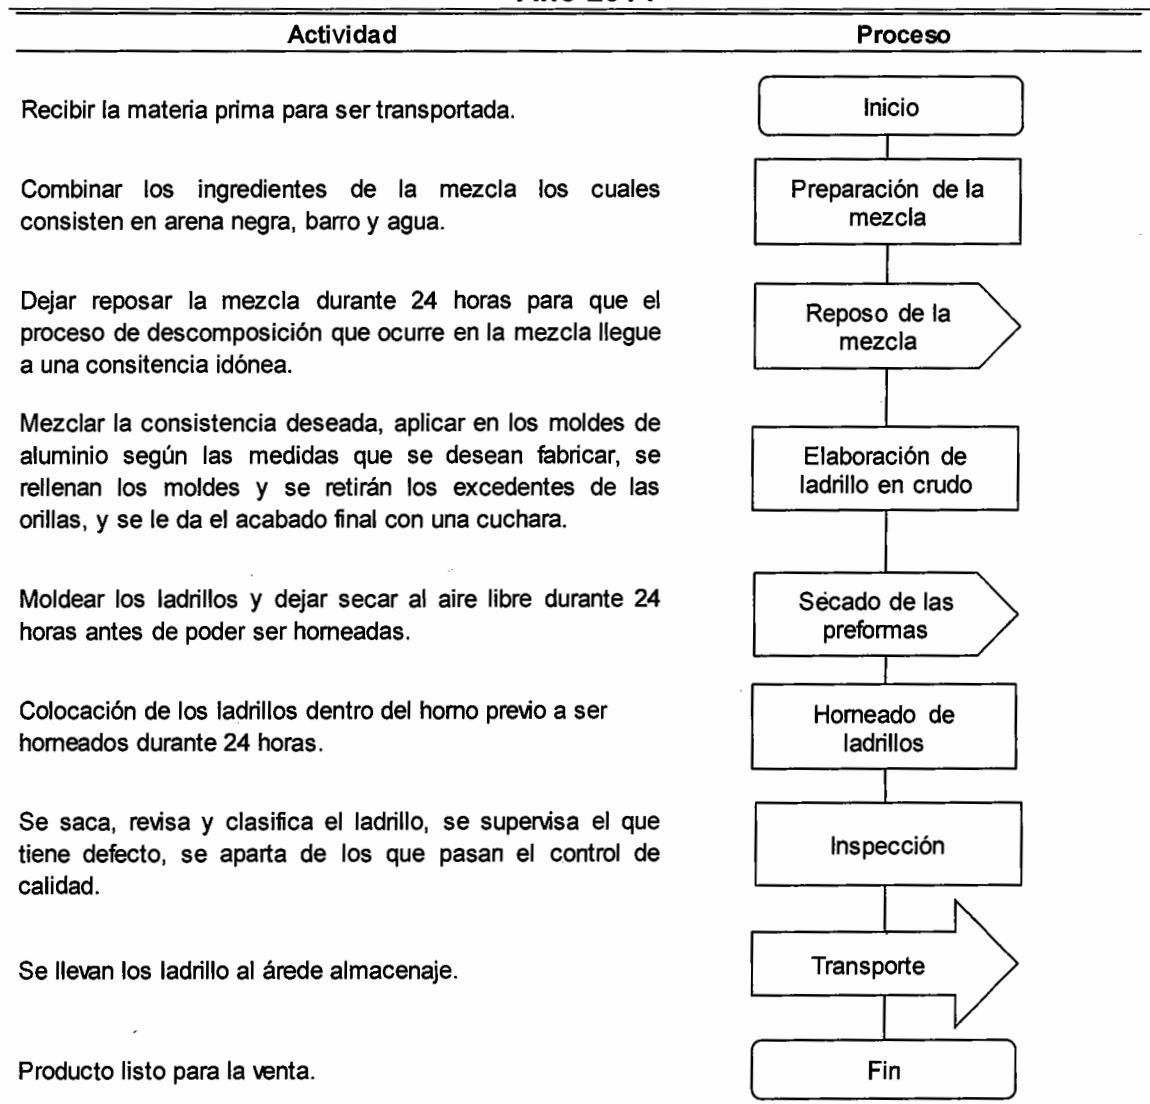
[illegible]

| Actividad | Proceso |
|---|---|
| Recibir la materia prima para ser transportada. | Inicio |
| Combinar los ingredientes de la mezcla los cuales consisten en arena negra, barro y agua. | Preparación de la mezcla |
| Dejar reposar la mezcla durante 24 horas para que el proceso de descomposición que ocurre en la mezcla llegue a una consitencia idónea. | Reposo de la mezcla |
| Mezclar la consistencia deseada, aplicar en los moldes de aluminio según las medidas que se desean fabricar, se rellenan los moldes y se retirán los excedentes de las orillas, y se le da el acabado final con una cuchara. | Elaboración de ladrillo en crudo |
| Moldear los ladrillos y dejar secar al aire libre durante 24 horas antes de poder ser horneadas. | Sécado de las preformas |
| Colocación de los ladrillos dentro del horno previo a ser horneados durante 24 horas. | Horneado de ladrillos |
| Se saca, revisa y clasifica el ladrillo, se supervisa el que tiene defecto, se aparta de los que pasan el control de calidad. | Inspección |
| Se llevan los ladrillo al árede almacenaje. | Transporte |
| Producto listo para la venta. | Fin |